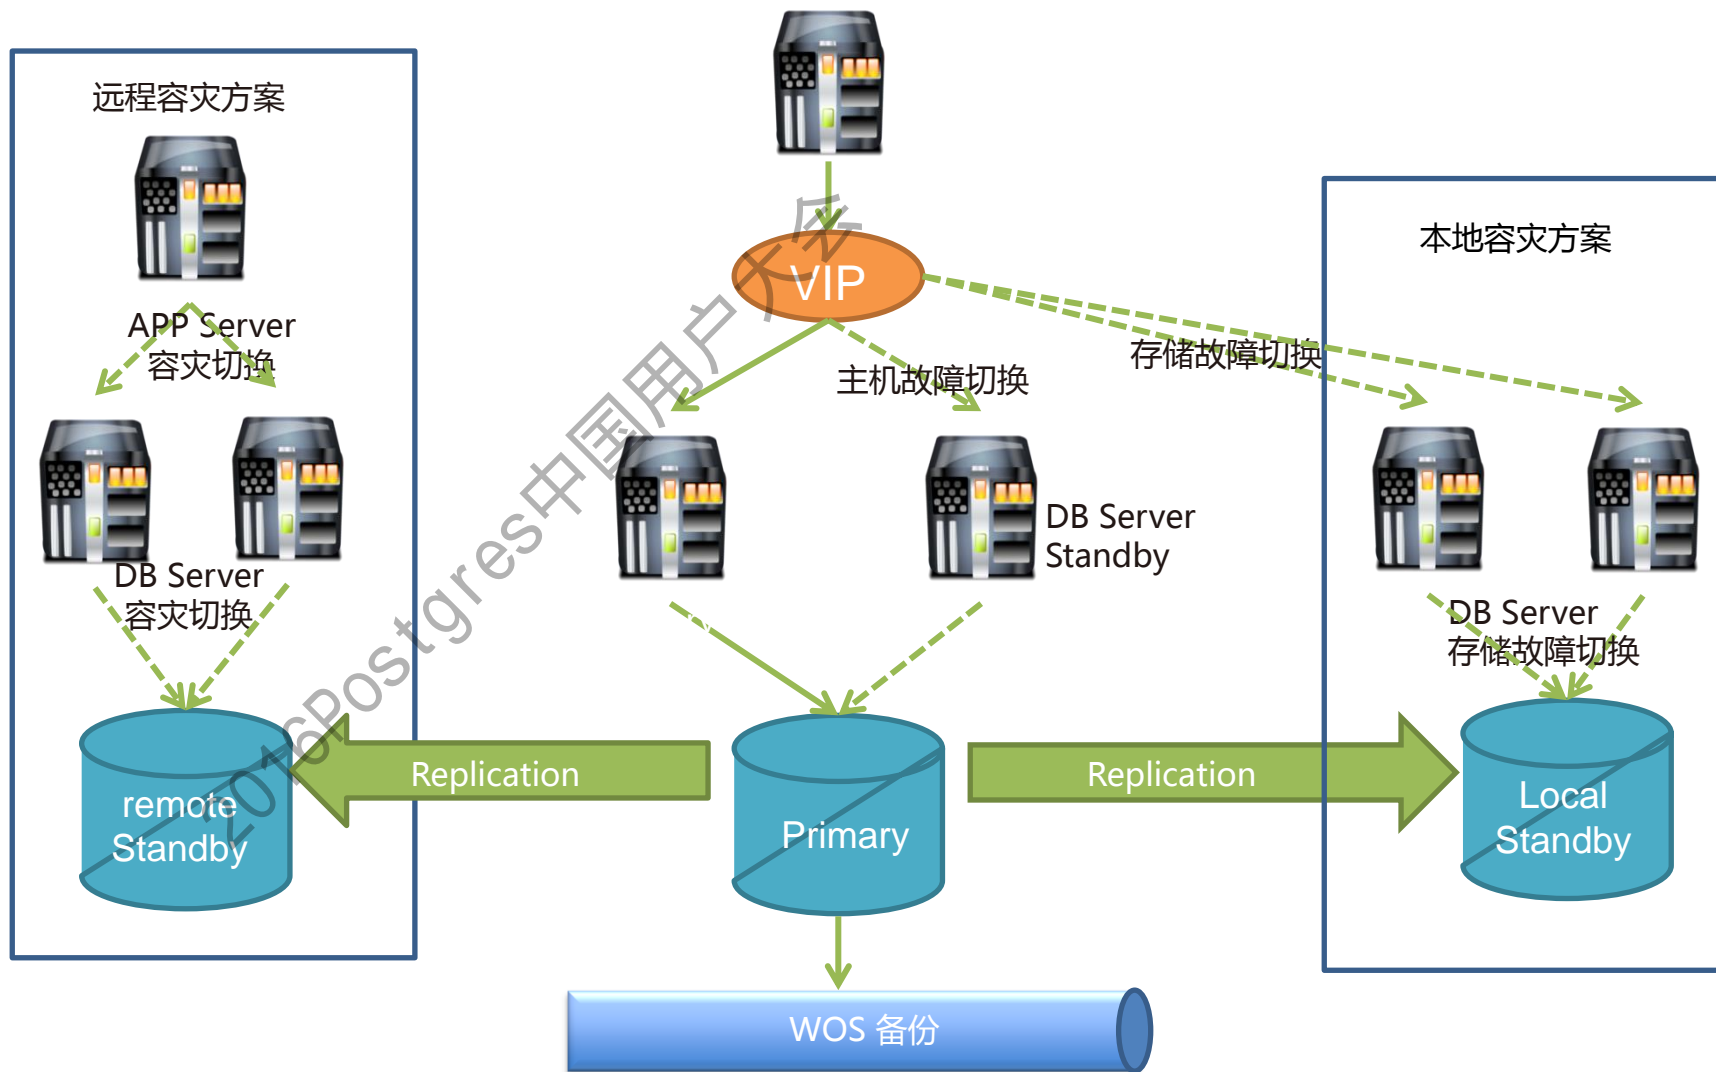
远程容灾方案

APP Server
容灾切换

DB Server
容灾切换

remote
Standby

VIP

主机故障切换

存储故障切换

本地容灾方案

DB Server
Standby

DB Server
存储故障切换

Replication

Primary

Replication

Local
Standby

WOS 备份

2016Postgres中国用户大会